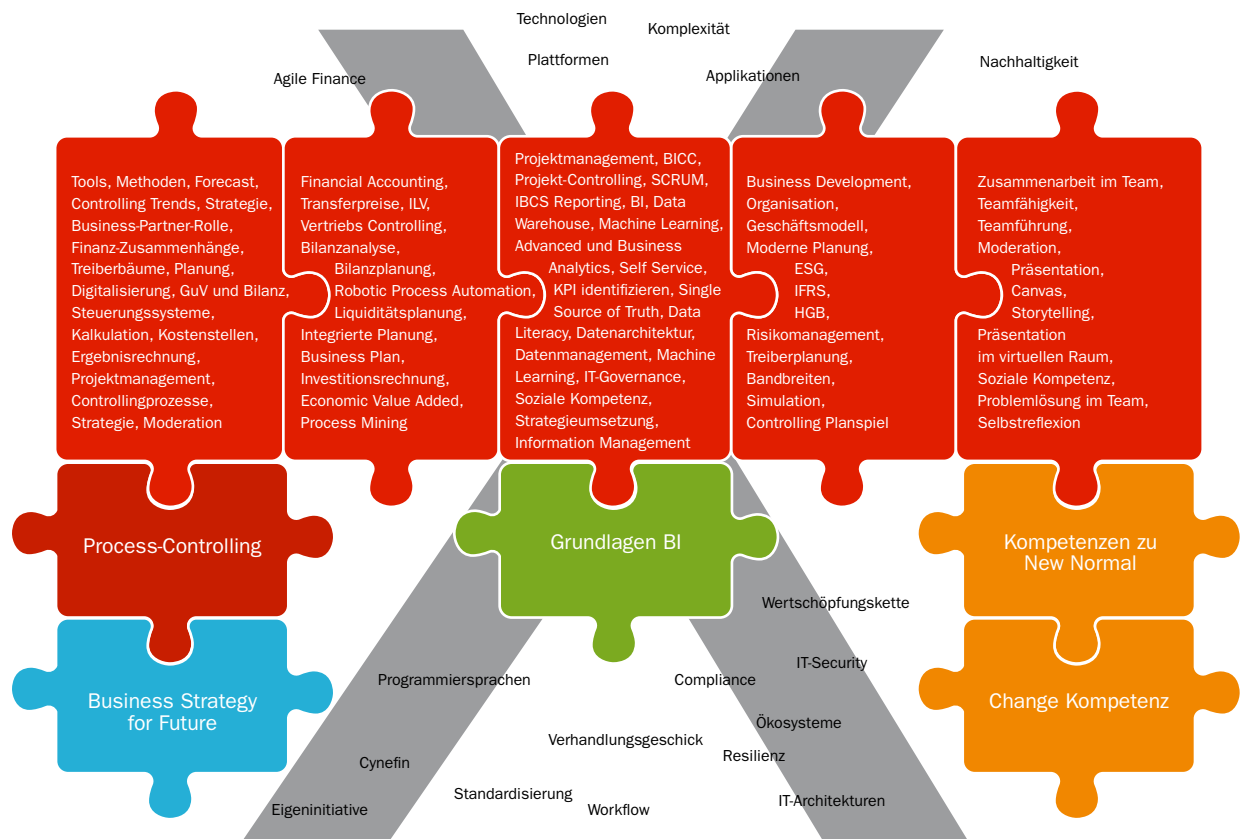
Technologien

Komplexität

Plattformen

Agile Finance

Applikationen

Nachhaltigkeit

Tools, Methoden, Forecast, Controlling Trends, Strategie, Business-Partner-Rolle, Finanz-Zusammenhänge, Treiberbäume, Planung, Digitalisierung, GuV und Bilanz, Steuerungssysteme, Kalkulation, Kostenstellen, Ergebnisrechnung, Projektmanagement, Controllingprozesse, Strategie, Moderation

Financial Accounting, Transferpreise, ILV, Vertriebs Controlling, Bilanzanalyse, Bilanzplanung, Robotic Process Automation, Liquiditätsplanung, Integrierte Planung, Business Plan, Investitionsrechnung, Economic Value Added, Process Mining

Projektmanagement, BICC, Projekt-Controlling, SCRUM, IBCS Reporting, BI, Data Warehouse, Machine Learning, Advanced und Business Analytics, Self Service, KPI identifizieren, Single Source of Truth, Data Literacy, Datenarchitektur, Datenmanagement, Machine Learning, IT-Governance, Soziale Kompetenz, Strategieumsetzung, Information Management

Business Development, Organisation, Geschäftsmodell, Moderne Planung, ESG, IFRS, HGB, Risikomanagement, Treiberplanung, Bandbreiten, Simulation, Controlling Planspiel

Zusammenarbeit im Team, Teamfähigkeit, Teamführung, Moderation, Präsentation, Canvas, Storytelling, Präsentation im virtuellen Raum, Soziale Kompetenz, Problemlösung im Team, Selbstreflexion

Process-Controlling

Grundlagen BI

Kompetenzen zu New Normal

Wertschöpfungskette

Business Strategy for Future

IT-Security

Programmiersprachen

Compliance

Change Kompetenz

Ökosysteme

Verhandlungsgeschick

Resilienz

Cynefin

Standardisierung

Eigeninitiative

Workflow

IT-Architekturen